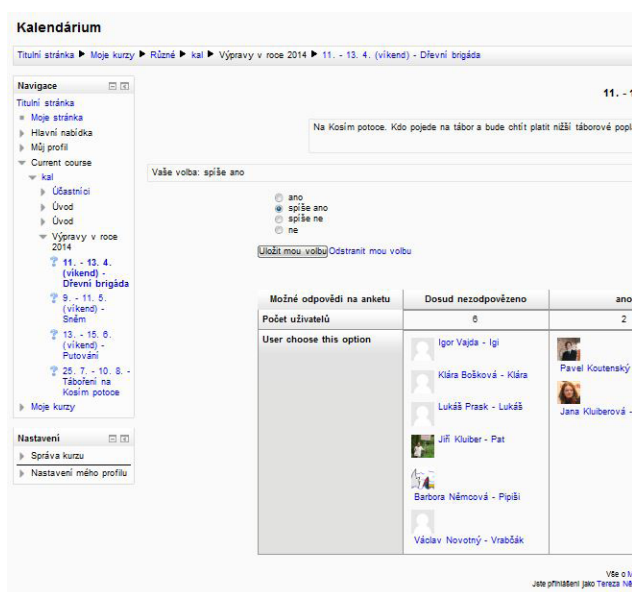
Kalendárium

Titulní stránka ▶ Moje kurzy ▶ Různé ▶ kal ▶ Výpravy v roce 2014 ▶ 11. - 13. 4. (víkend) - Dřevní brigáda

Navigace

Titulní stránka
Moje stránka
Hlavní nabídka
Můj profil
Current course
kal
Účastníci
Úvod
Úvod
Výpravy v roce 2014
11. - 13. 4. (víkend) - Dřevní brigáda
9. - 11. 5. (víkend) - Sněm
13. - 15. 6. (víkend) - Putování
25. 7. - 10. 8. - Táboření na Kosím potoce
Moje kurzy

Nastavení

Správa kurzu
Nastavení mého profilu

11. - 1

Na Kosím potoce. Kdo pojede na tábor a bude chtít platit nižší táborové popl

Vaše volba: spíše ano

ano
spíše ano
spíše ne
ne

Uložit mou volbu Odstranit mou volbu

| Možné odpovědi na anketu | Dosud nezodpovězeno | ano |
|---|---|---|
| Počet uživatelů | 6 | 2 |
| User choose this option | Igor Vajda - Igi<br>Klára Bošková - Klára<br>Lukáš Prask - Lukáš<br>Jiří Kluiber - Pat<br>Barbora Němcová - Pipiši<br>Václav Novotný - Vrabčák | Pavel Koutenský<br>Jana Kluiberová - |

Vše o M
Jste přihlášeni jako Tereza Ně